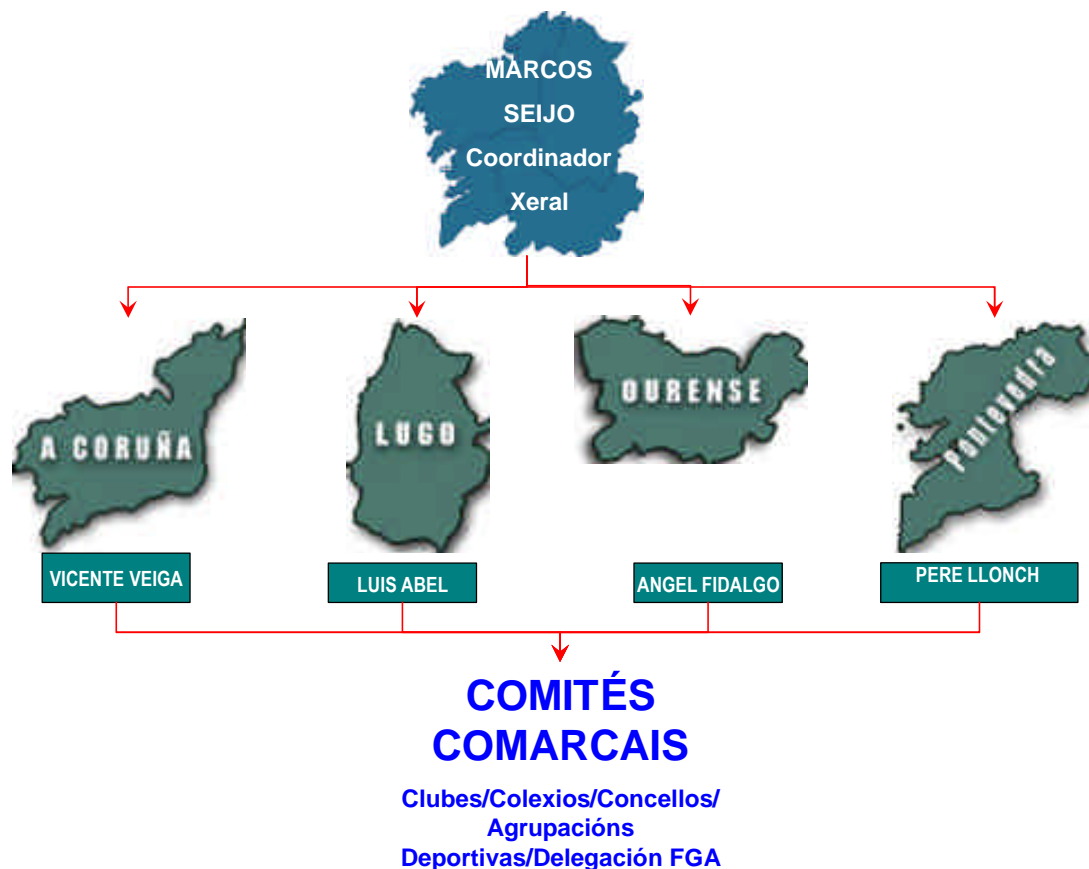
MARCOS
SEIJO
Coordinador
Xeral

A CORUÑA

LUGO

OURENSE

pontevedra

VICENTE VEIGA

LUIS ABEL

ANGEL FIDALGO

PERE LLONCH

COMITÉS
COMARCAIS

Clubes/Colexios/Concellos/
Agrupacións
Deportivas/Delegación FGA